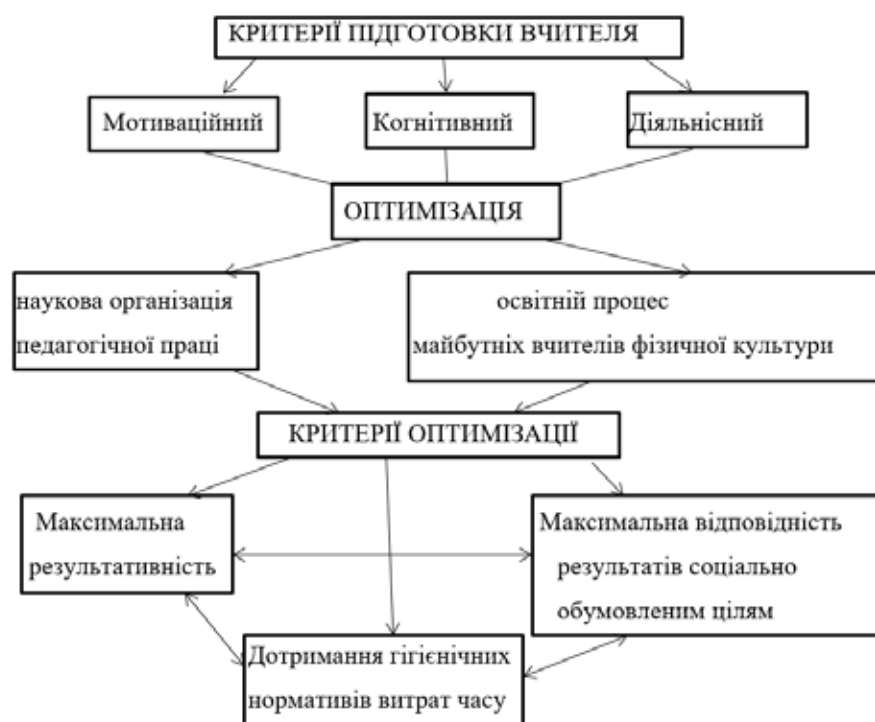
КРИТЕРІЇ ПІДГОТОВКИ ВЧИТЕЛЯ

Мотиваційний

Когнітивний

Діяльнісний

ОПТИМІЗАЦІЯ

наукова організація педагогічної праці

освітній процес майбутніх вчителів фізичної культури

КРИТЕРІЇ ОПТИМІЗАЦІЇ

Максимальна результативність

Максимальна відповідність результатів соціально обумовленим цілям

Дотримання гігієнічних нормативів витрат часу